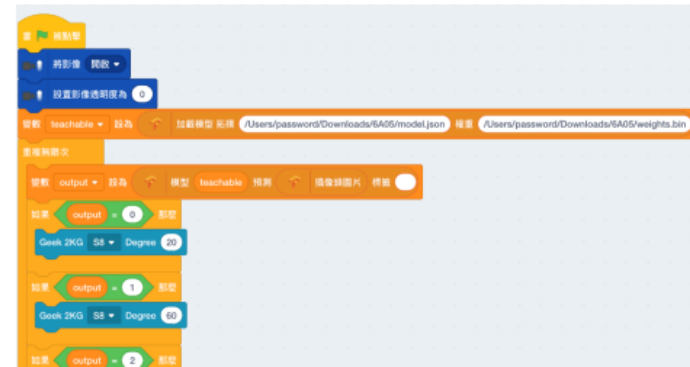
當 被點擊

將影像 開啟

設置影像透明度為 0

變數 teachable 設為 加載模型 和權 /Users/password/Downloads/6A05/model.json 權重 /Users/password/Downloads/6A05/weights.bin

重複無限次

變數 output 設為 模型 teachable 預測 攝像頭圖片 模糊

如果 output = 0 那麼

Geek 2KG S8 Degree 20

如果 output = 1 那麼

Geek 2KG S8 Degree 60

如果 output = 2 那麼